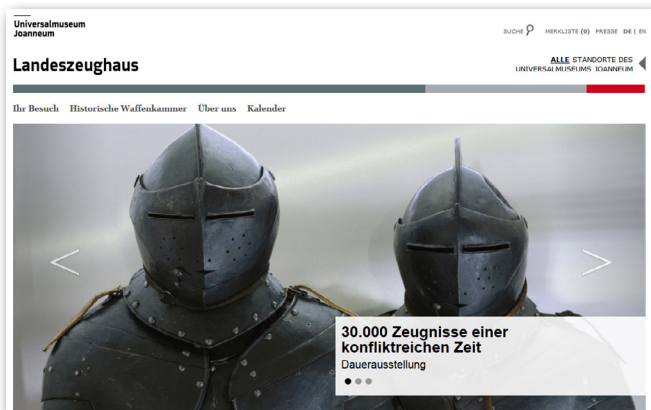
Universalmuseum Joanneum

SUCHE MERKLISTE (0) PRESSE DE | EN

Landeszeughaus

ALLE STANDORTE DES UNIVERSALMUSEUMS JOANNEUM

Ihr Besuch Historische Waffenkammer Über uns Kalender

30.000 Zeugnisse einer konfliktreichen Zeit

Dauerausstellung